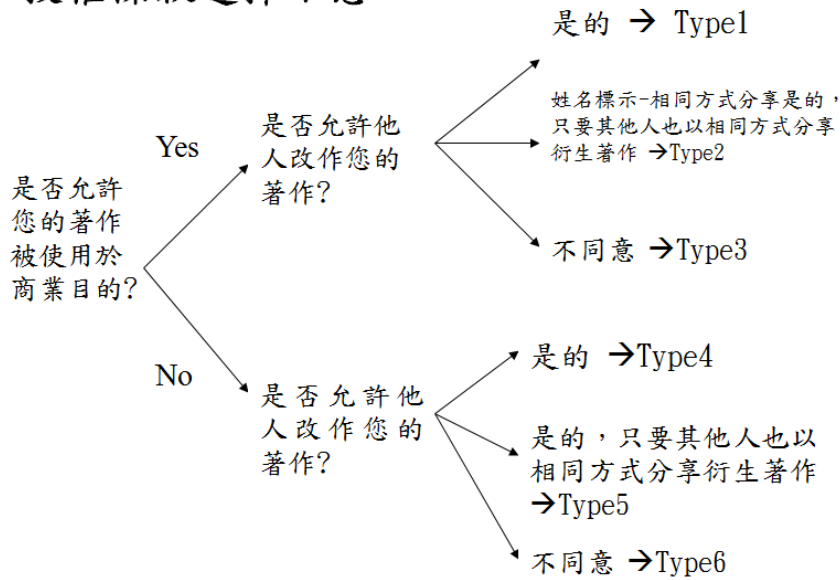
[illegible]

是否允許您的著作被使用於商業目的?

Yes

是否允許他人改作您的著作?

是的 → Type1

姓名標示-相同方式分享是的,只要其他人也以相同方式分享衍生著作 →Type2

不同意 →Type3

No

是否允許他人改作您的著作?

是的 →Type4

是的,只要其他人也以相同方式分享衍生著作 →Type5

不同意 →Type6